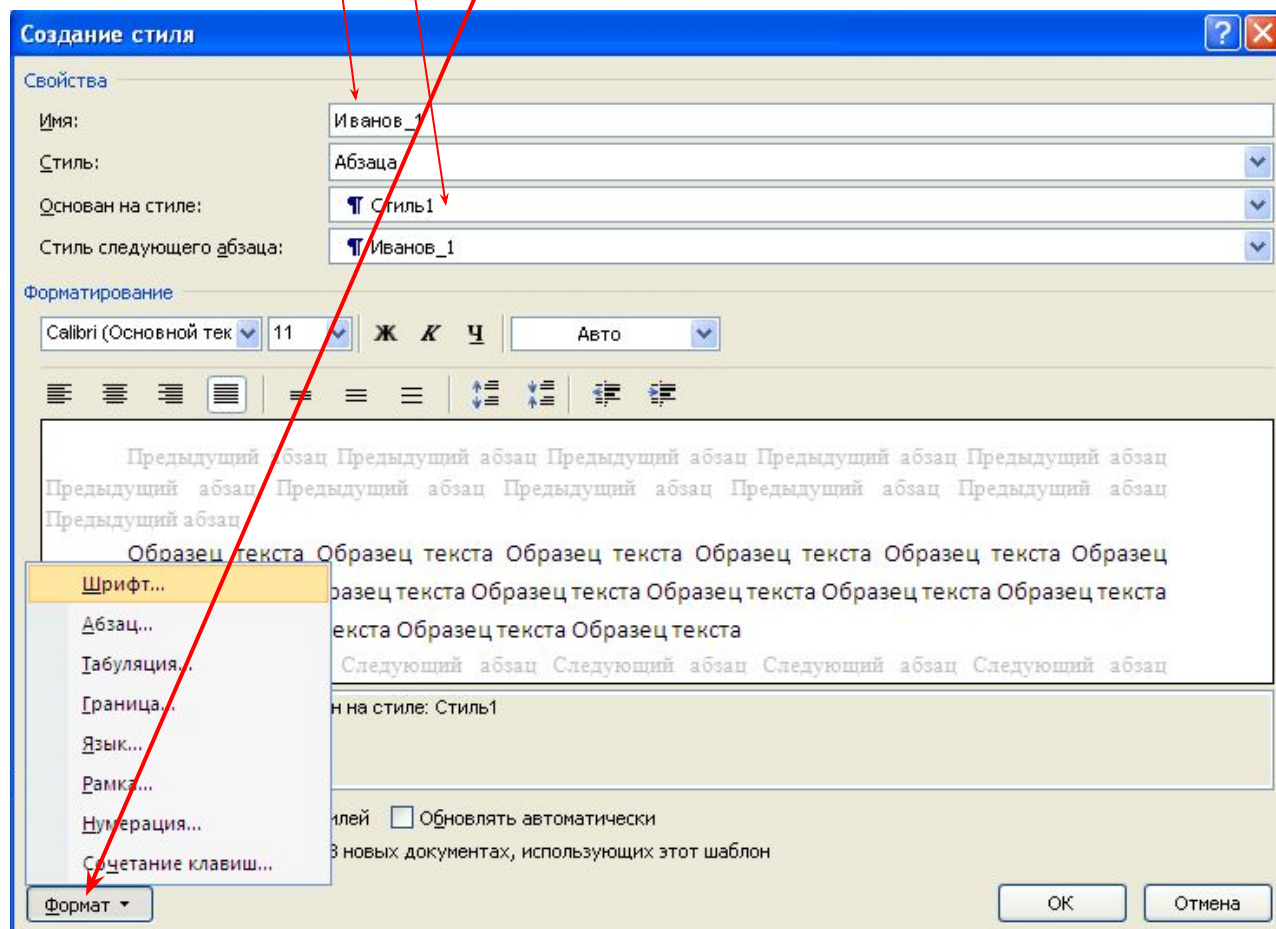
Создание стиля

Свойства

Имя: Иванов_1

Стиль: Абзаца

Основан на стиле: ¶ Стиль1

Стиль следующего абзаца: ¶ Иванов_1

Форматирование

Calibri (Основной тек 11 Ж К Ч Авто

Предыдущий абзац Предыдущий абзац Предыдущий абзац Предыдущий абзац Предыдущий абзац Предыдущий абзац Предыдущий абзац Предыдущий абзац Предыдущий абзац Предыдущий абзац Предыдущий абзац

Образец текста Образец текста Образец текста Образец текста Образец текста Образец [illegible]разец текста Образец текста Образец текста Образец текста Образец текста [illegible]екста Образец текста Образец текста

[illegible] Следующий абзац Следующий абзац Следующий абзац Следующий абзац

Шрифт...
Абзац...
Табуляция...
Граница...
Язык...
Рамка...
Нумерация...
Сочетание клавиш...

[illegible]н на стиле: Стиль1

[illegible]илей Обновлять автоматически

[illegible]В новых документах, использующих этот шаблон

Формат ▾

ОК

Отмена